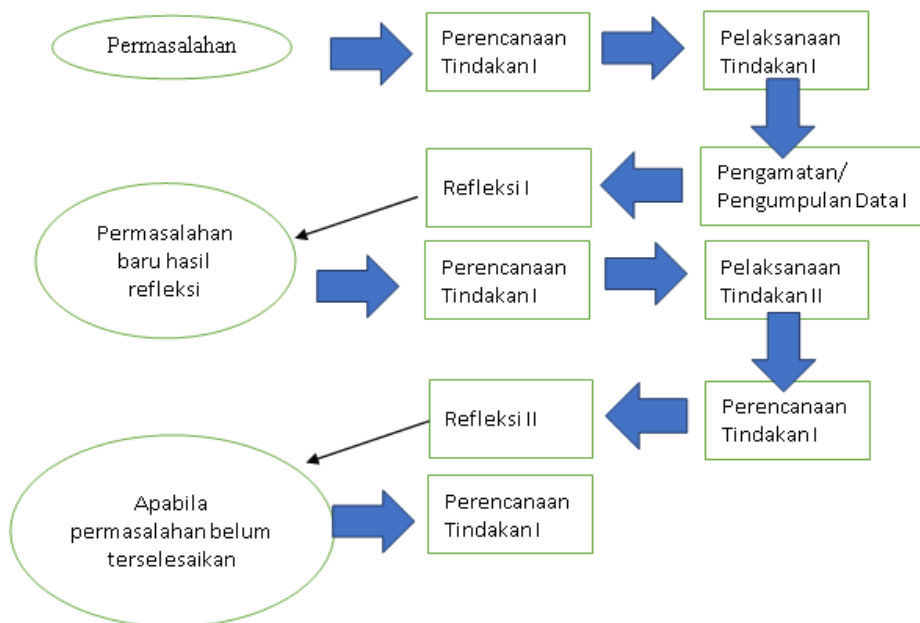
Permasalahan

Perencanaan Tindakan I

Pelaksanaan Tindakan I

Pengamatan/ Pengumpulan Data I

Refleksi I

Permasalahan baru hasil refleksi

Perencanaan Tindakan I

Pelaksanaan Tindakan II

Perencanaan Tindakan I

Refleksi II

Apabila permasalahan belum terselesaikan

Perencanaan Tindakan I